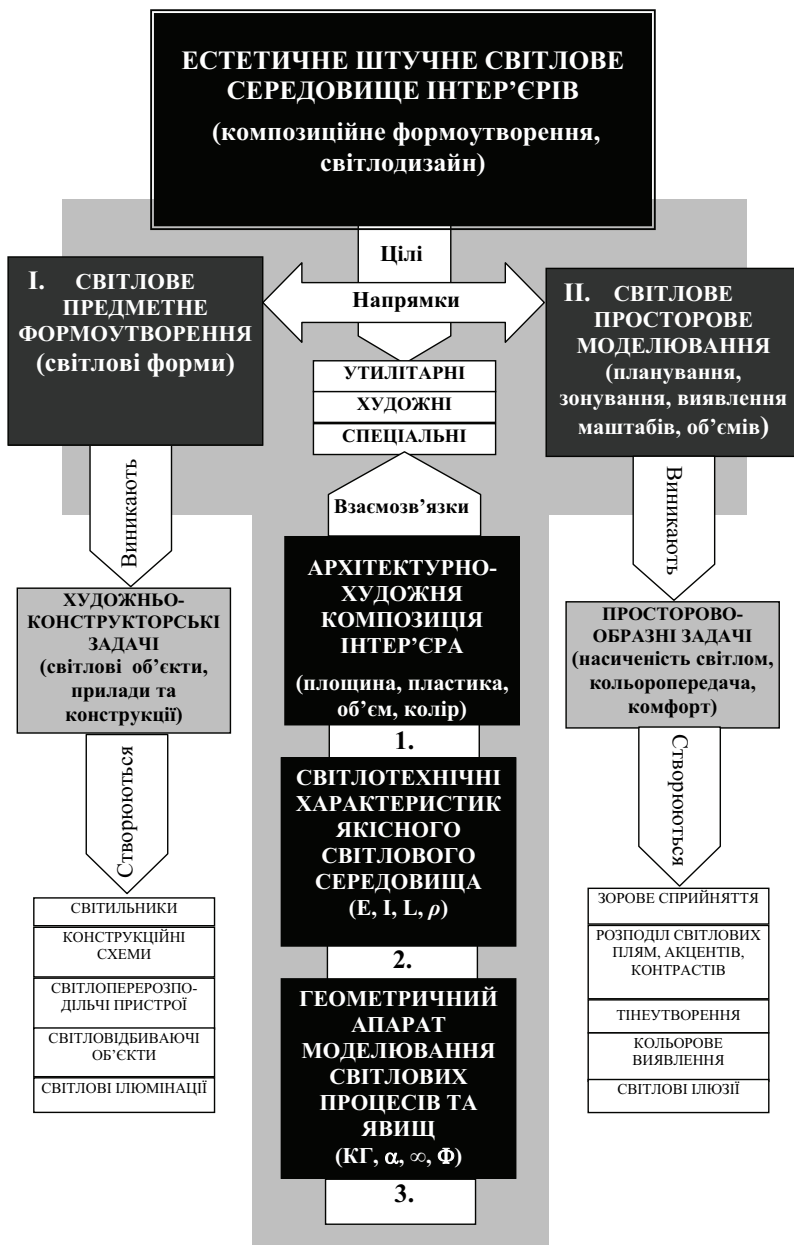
ЕСТЕТИЧНЕ ШТУЧНЕ СВІТЛОВЕ СЕРЕДОВИЩЕ ІНТЕР'ЄРІВ

(композиційне формоутворення, світлодизайн)

Цілі

Напрямки

I. СВІТЛОВЕ ПРЕДМЕТНЕ ФОРМОУТВОРЕННЯ (світлові форми)

II. СВІТЛОВЕ ПРОСТОРОВЕ МОДЕЛЮВАННЯ (планування, зонування, виявлення маштабів, об'ємів)

УТИЛІТАРНІ

ХУДОЖНІ

СПЕЦІАЛЬНІ

Взаємозв'язки

Виникають

Виникають

ХУДОЖНЬО-КОНСТРУКТОРСЬКІ ЗАДАЧІ (світлові об'єкти, прилади та конструкції)

АРХІТЕКТУРНО-ХУДОЖНЯ КОМПОЗИЦІЯ ІНТЕР'ЄРА

(площина, пластика, об'єм, колір)

ПРОСТОРОВО-ОБРАЗНІ ЗАДАЧІ (насиченість світлом, кольоропередача, комфорт)

1.

Створюються

Створюються

СВІТЛОТЕХНІЧНІ ХАРАКТЕРИСТИК ЯКІСНОГО СВІТЛОВОГО СЕРЕДОВИЩА (E, I, L, $\rho$)

СВІТИЛЬНИКИ

КОНСТРУКЦІЙНІ СХЕМИ

СВІТЛОПЕРЕРОЗПОДІЛЬЧІ ПРИСТРОЇ

СВІТЛОВІДБИВАЮЧІ ОБ'ЄКТИ

СВІТЛОВІ ІЛЮМІНАЦІЇ

2.

ГЕОМЕТРИЧНИЙ АПАРАТ МОДЕЛЮВАННЯ СВІТЛОВИХ ПРОЦЕСІВ ТА ЯВИЩ (КГ, $\alpha$, $\infty$, $\Phi$)

3.

ЗОРОВЕ СПРИЙНЯТТЯ

РОЗПОДІЛ СВІТЛОВИХ ПЛЯМ, АКЦЕНТІВ, КОНТРАСТІВ

ТІНЕУТВОРЕННЯ

КОЛЬОРОВЕ ВИЯВЛЕННЯ

СВІТЛОВІ ІЛЮЗІЇ